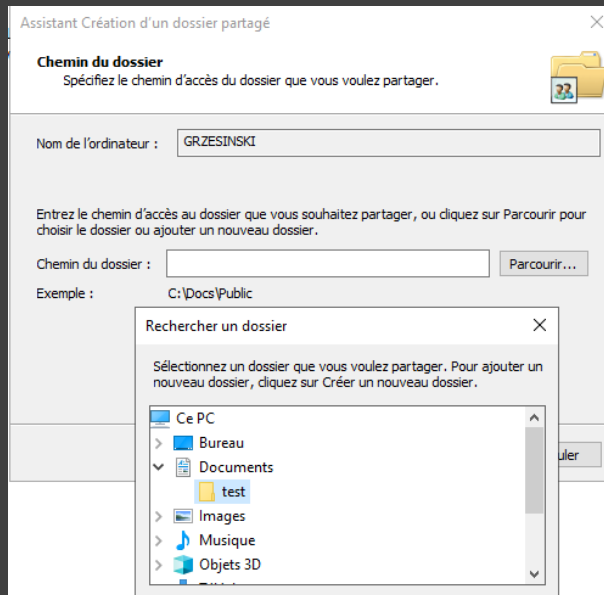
Assistant Création d'un dossier partagé

Chemin du dossier
Spécifiez le chemin d'accès du dossier que vous voulez partager.

Nom de l'ordinateur : GRZESINSKI

Entrez le chemin d'accès au dossier que vous souhaitez partager, ou cliquez sur Parcourir pour choisir le dossier ou ajouter un nouveau dossier.

Chemin du dossier :
Parcourir...
Exemple : C:\Docs\Public

Rechercher un dossier
×
Sélectionnez un dossier que vous voulez partager. Pour ajouter un nouveau dossier, cliquez sur Créer un nouveau dossier.

Ce PC
Bureau
Documents
test
Images
Musique
Objets 3D
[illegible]

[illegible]uler